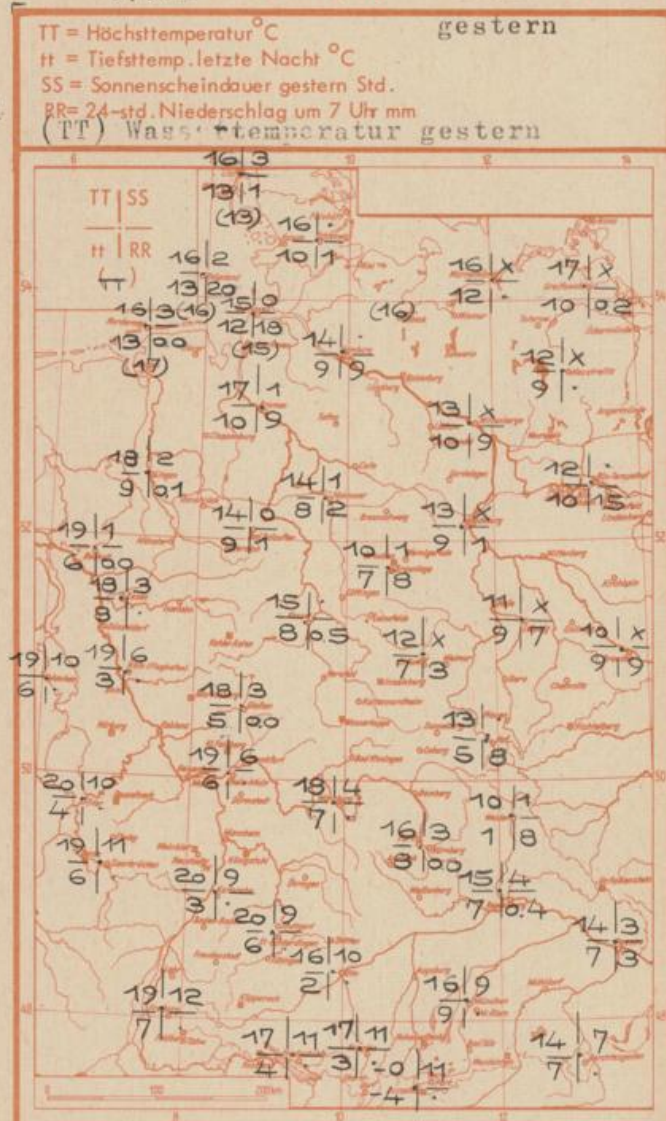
TT = Höchsttemperatur °C
tt = Tiefsttemp. letzte Nacht °C
SS = Sonnenscheindauer gestern Std.
RR = 24-std. Niederschlag um 7 Uhr mm

gestern

(TT) Wass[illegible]temperatur gestern

TT | SS
tt | RR
(tt)

16 | 3
13 | 1
(13)

16 | ·
10 | 1

16 | 2
13 | 20

16 | x
12 | ·

17 | x
10 | 0.2

16 | 3 (16)
13 | 00
(17)

15 | 0
12 | 18
(15)

(16)

14 | ·
9 | 9

12 | x
9 | ·

17 | 1
10 | 9

13 | x
10 | 9

18 | 2
9 | 0.1

12 | ·
10 | 15

14 | 1
8 | 2

14 | 0
9 | 1

13 | x
9 | 1

19 | 1
6 | 00

10 | 1
7 | 8

18 | 3
8 | ·

15 | ·
8 | 0.5

11 | x
9 | 7

12 | x
7 | 3

10 | x
9 | 9

19 | 10
6 | ·

19 | 6
3 | ·

18 | 3
5 | 00

13 | ·
5 | 8

19 | 6
6 | ·

20 | 10
4 | ·

18 | 4
7 | ·

10 | 1
1 | 8

16 | 3
8 | 00

19 | 11
6 | ·

20 | 9
3 | ·

15 | 4
7 | 0.4

20 | 9
6 | ·

16 | 10
2 | ·

14 | 3
7 | 3

19 | 12
7 | ·

16 | 9
9 | ·

17 | 11
4 | ·

17 | 11
3 | ·

-0 | 11
-4 | ·

14 | 7
7 | ·